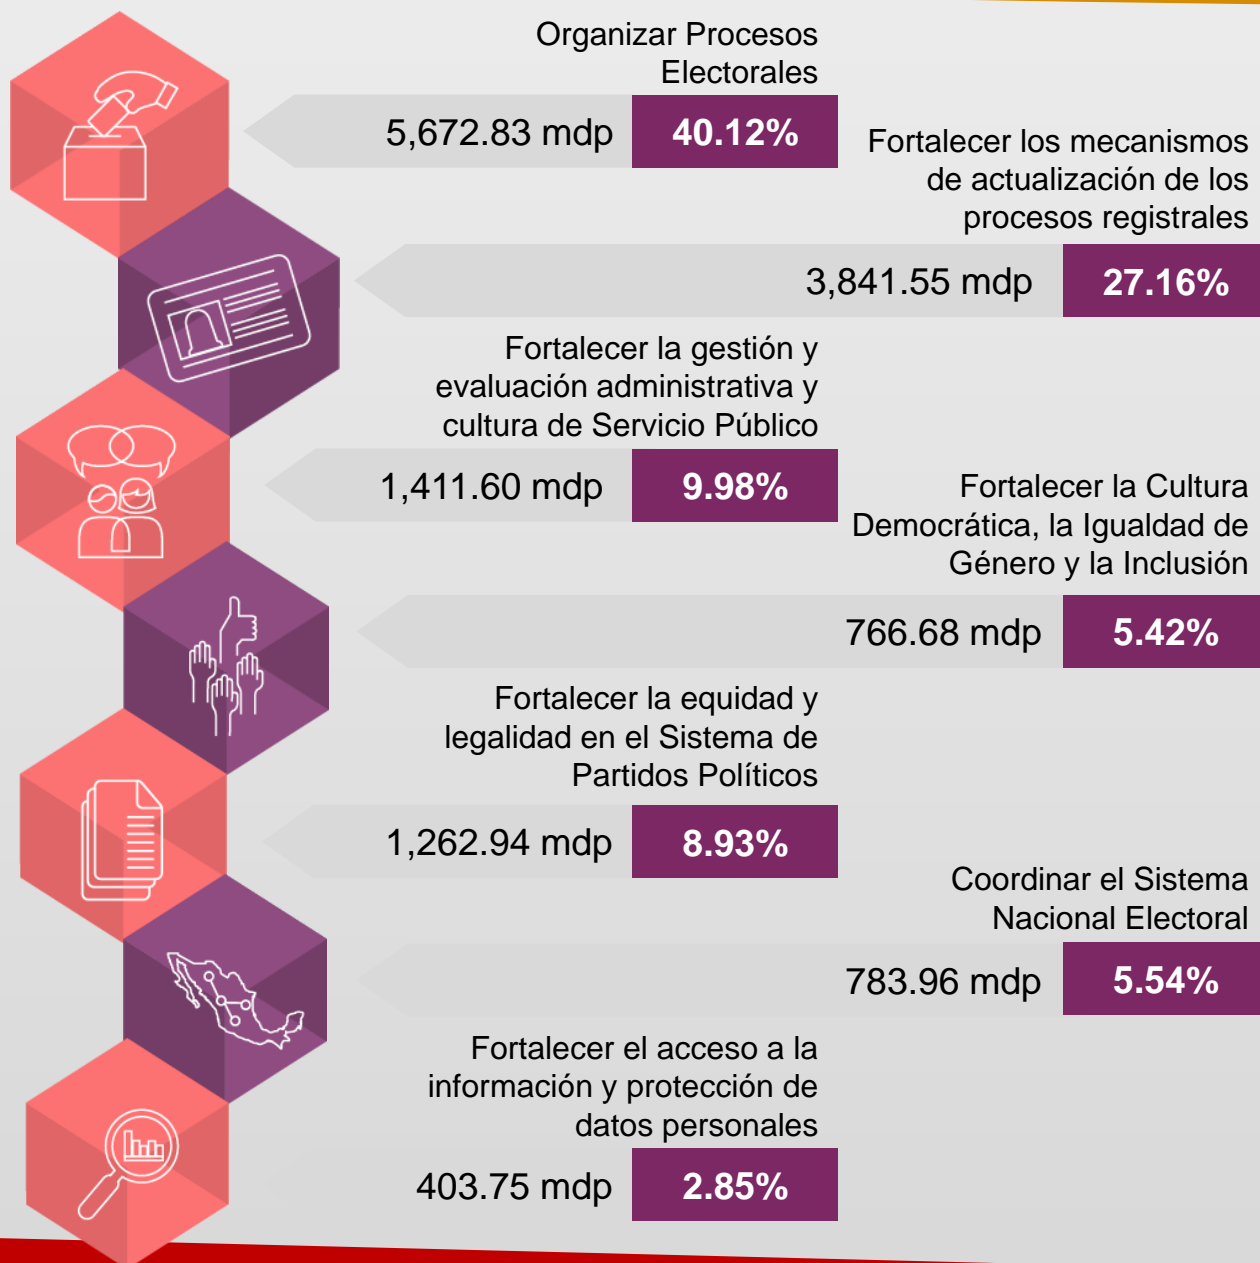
Organizar Procesos Electorales

5,672.83 mdp 40.12%

Fortalecer los mecanismos de actualización de los procesos registrales

3,841.55 mdp 27.16%

Fortalecer la gestión y evaluación administrativa y cultura de Servicio Público

1,411.60 mdp 9.98%

Fortalecer la Cultura Democrática, la Igualdad de Género y la Inclusión

766.68 mdp 5.42%

Fortalecer la equidad y legalidad en el Sistema de Partidos Políticos

1,262.94 mdp 8.93%

Coordinar el Sistema Nacional Electoral

783.96 mdp 5.54%

Fortalecer el acceso a la información y protección de datos personales

403.75 mdp 2.85%